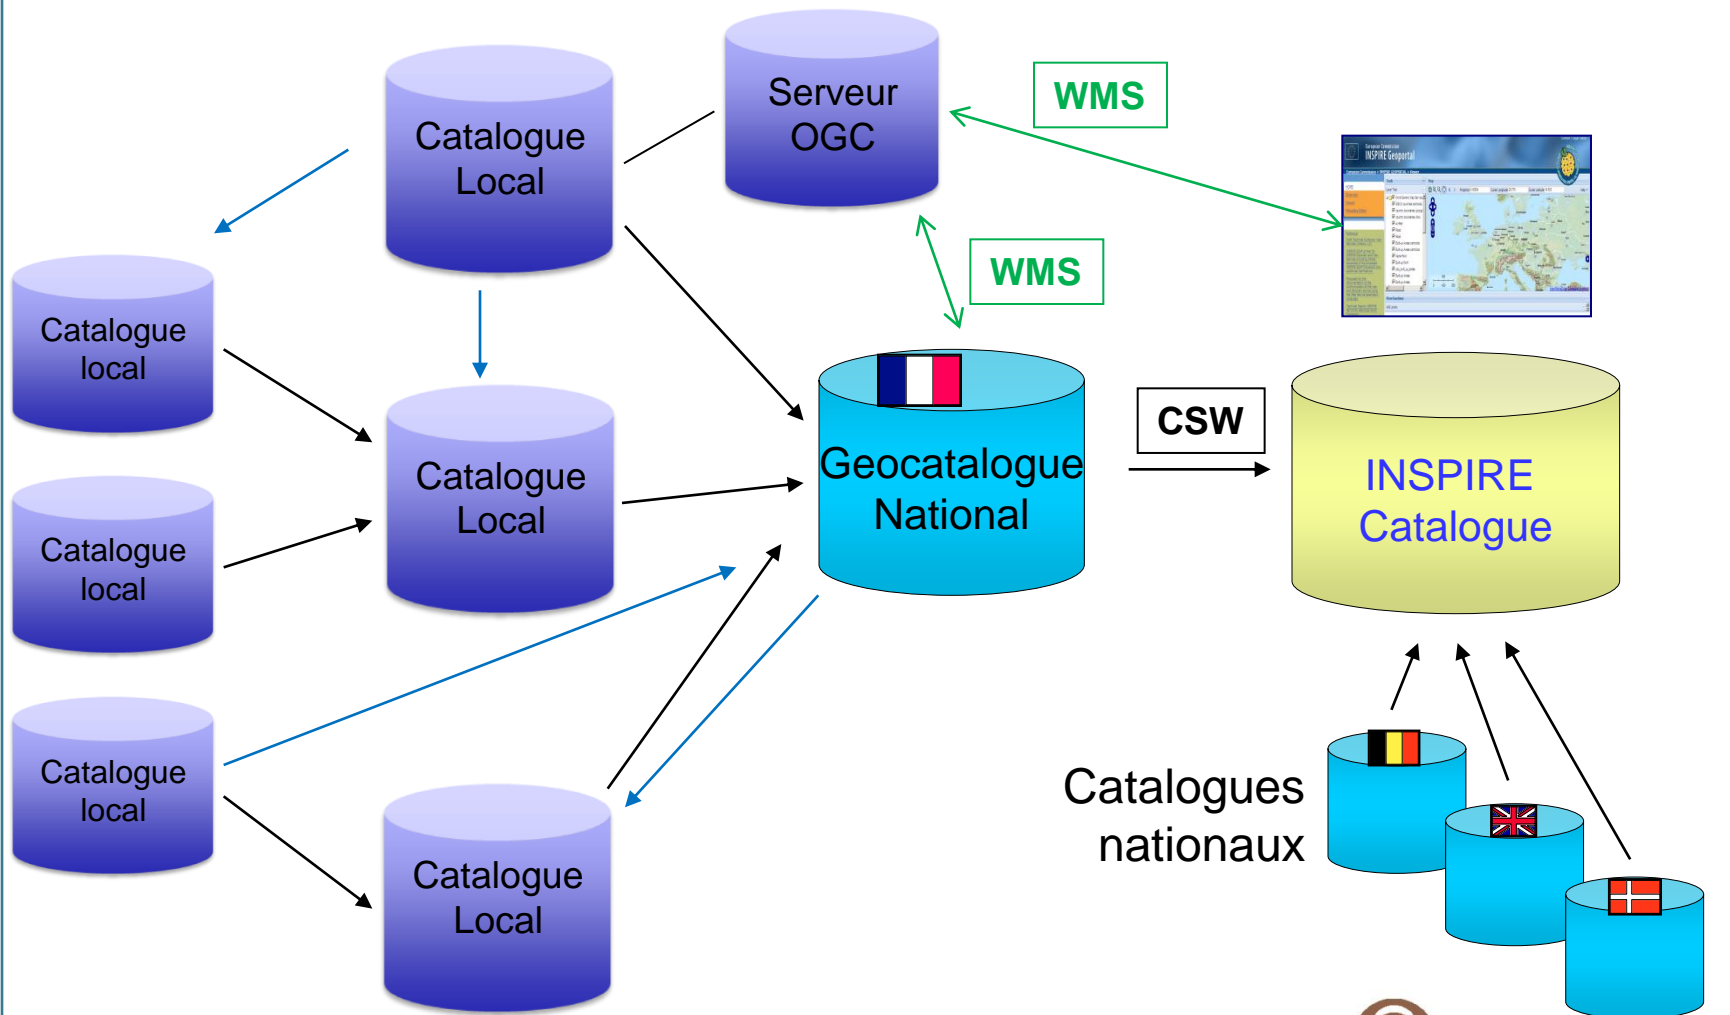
Catalogue Local

Serveur OGC

WMS

European Commission
INSPIRE Geoportal

WMS

Catalogue local

Catalogue Local

Geocatalogue National

CSW

INSPIRE Catalogue

Catalogue local

Catalogue local

Catalogue Local

Catalogues nationaux